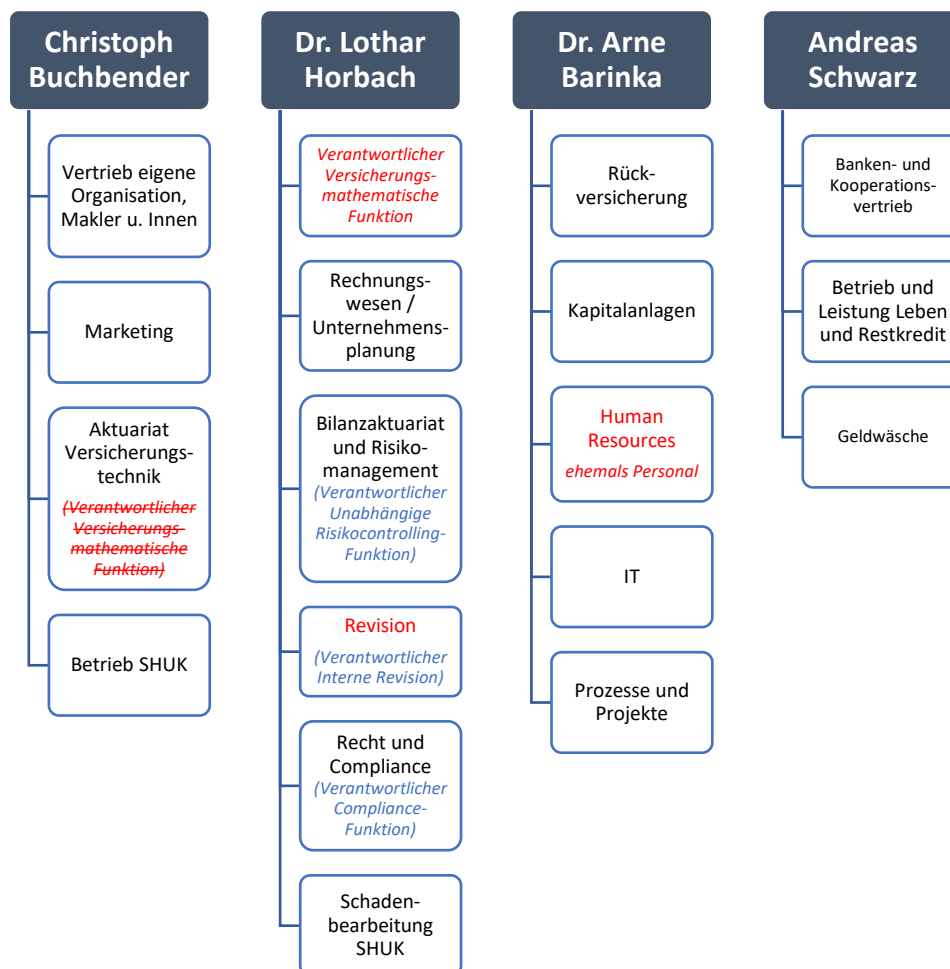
Christoph Buchbender

Vertrieb eigene Organisation, Makler u. Innen

Marketing

Aktuariat Versicherungstechnik
(Verantwortlicher Versicherungsmathematische Funktion)

Betrieb SHUK

Dr. Lothar Horbach

Verantwortlicher Versicherungsmathematische Funktion

Rechnungswesen / Unternehmensplanung

Bilanzaktuariat und Risikomanagement
(Verantwortlicher Unabhängige Risikocontrolling-Funktion)

Revision
(Verantwortlicher Interne Revision)

Recht und Compliance
(Verantwortlicher Compliance-Funktion)

Schadenbearbeitung SHUK

Dr. Arne Barinka

Rückversicherung

Kapitalanlagen

Human Resources
ehemals Personal

IT

Prozesse und Projekte

Andreas Schwarz

Banken- und Kooperationsvertrieb

Betrieb und Leistung Leben und Restkredit

Geldwäsche